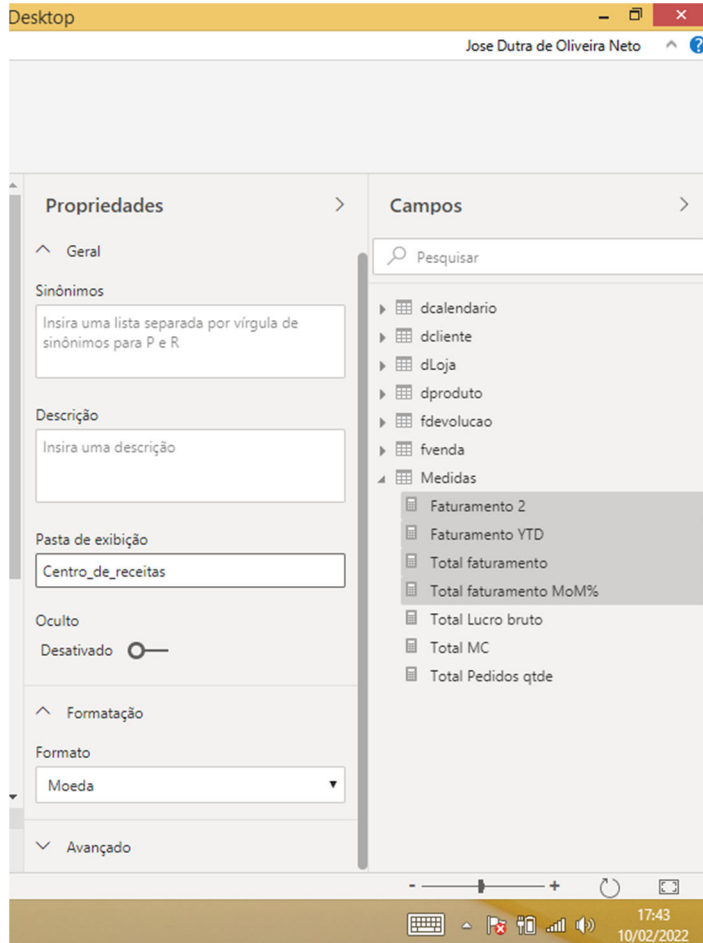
Desktop

Jose Dutra de Oliveira Neto

Propriedades

Geral

Sinônimos

Insira uma lista separada por vírgula de sinônimos para P e R

Descrição

Insira uma descrição

Pasta de exibição

Centro_de_receitas

Oculto

Desativado

Formatação

Formato

Moeda

Avançado

Campos

Pesquisar

dcalendario
dcliente
dLoja
dproduto
fdevolucao
fvenda
Medidas
Faturamento 2
Faturamento YTD
Total faturamento
Total faturamento MoM%
Total Lucro bruto
Total MC
Total Pedidos qtde

- +

17:43
10/02/2022